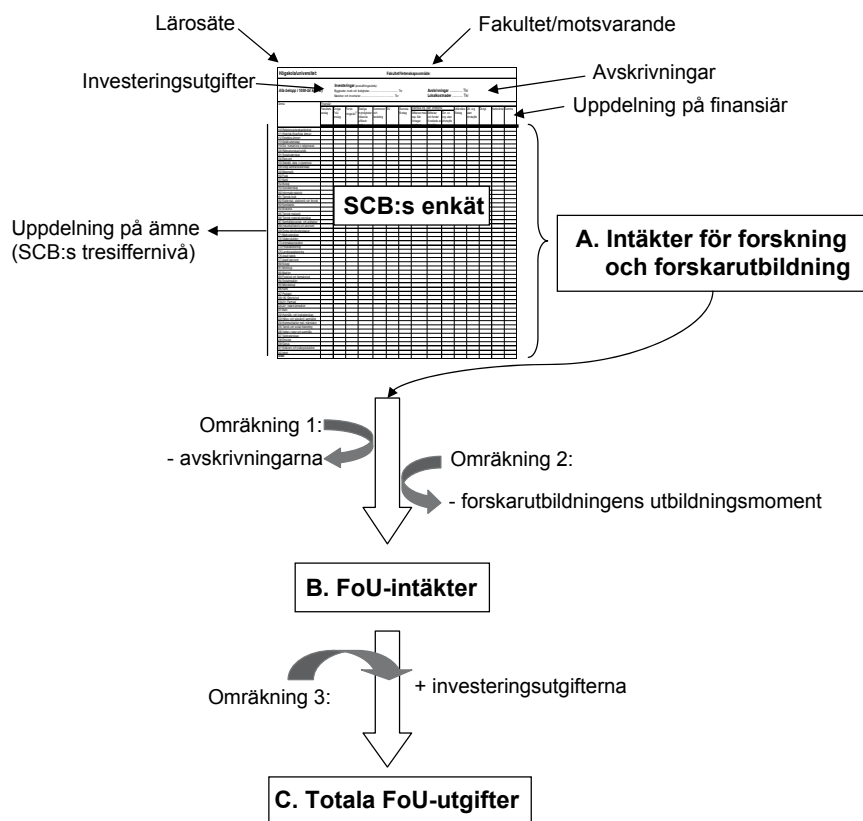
Lärosäte

Fakultet/motsvarande

Investeringsutgifter

Avskrivningar

Uppdelning på finansiär

Högskola/universitet

Fakultet/motsvarande

SCB:s enkät

Uppdelning på ämne (SCB:s tresiffernivå)

A. Intäkter för forskning och forskarutbildning

Omräkning 1:

- avskrivningarna

Omräkning 2:

- forskarutbildningens utbildningsmoment

B. FoU-intäkter

Omräkning 3:

+ investeringsutgifterna

C. Totala FoU-utgifter